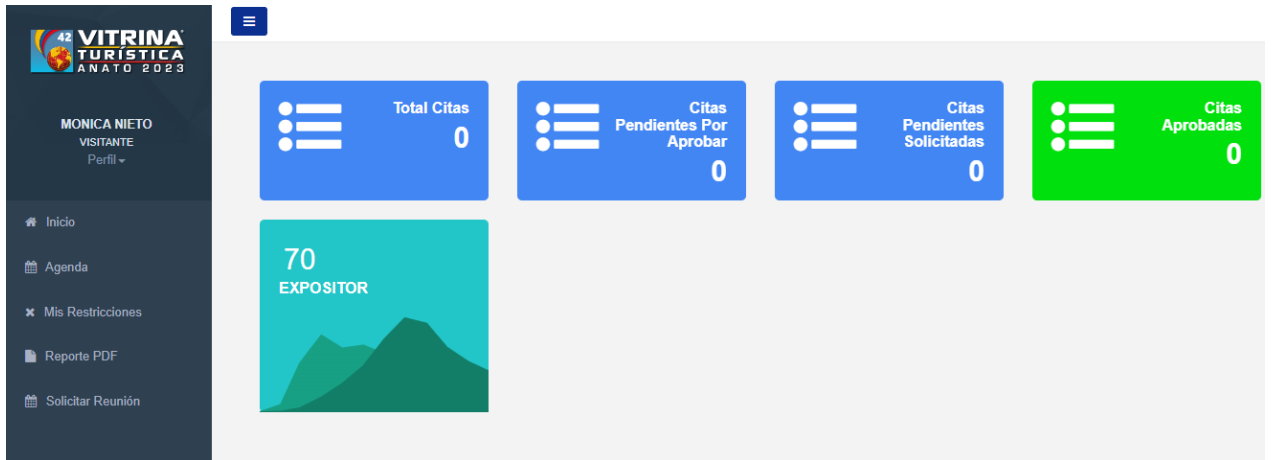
42 VITRINA TURÍSTICA ANATO 2023

MONICA NIETO
VISITANTE
Perfil

Inicio
Agenda
Mis Restricciones
Reporte PDF
Solicitar Reunión

Total Citas
0

Citas Pendientes Por Aprobar
0

Citas Pendientes Solicitadas
0

Citas Aprobadas
0

70
EXPOSITOR